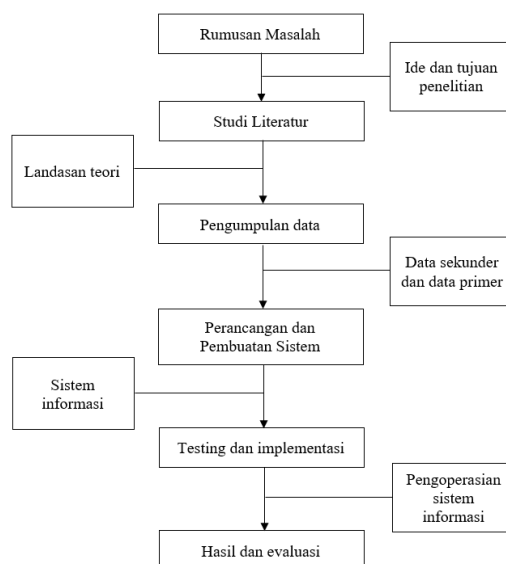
Rumusan Masalah

Ide dan tujuan penelitian

Studi Literatur

Landasan teori

Pengumpulan data

Data sekunder dan data primer

Perancangan dan Pembuatan Sistem

Sistem informasi

Testing dan implementasi

Pengoperasian sistem informasi

Hasil dan evaluasi